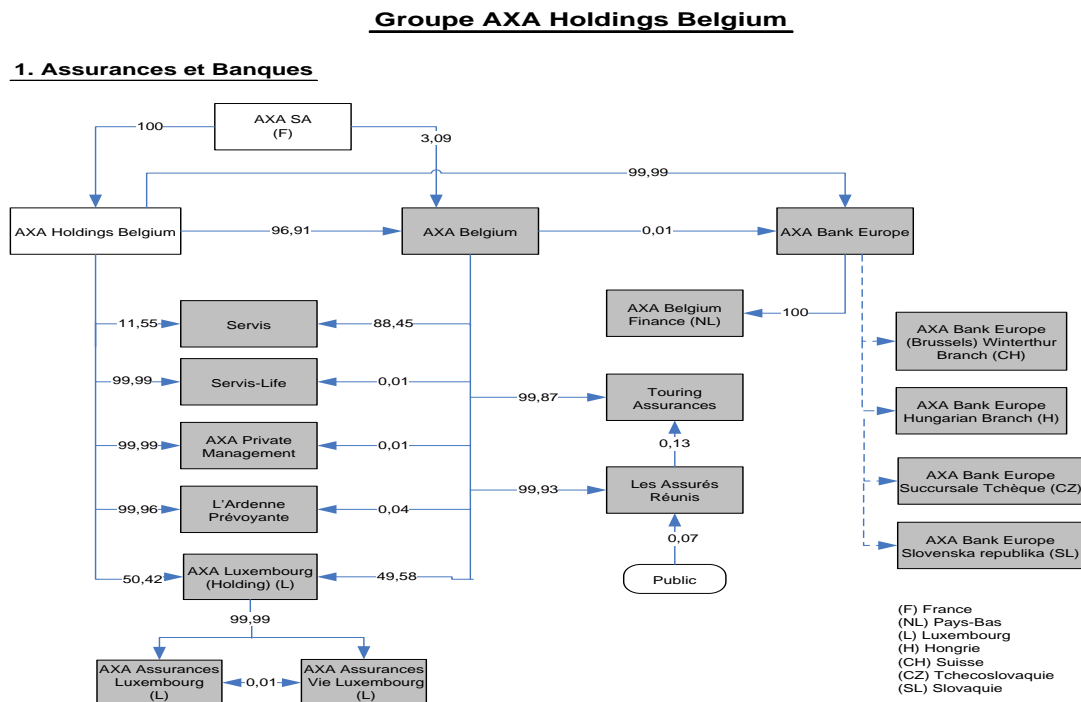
Groupe AXA Holdings Belgium

1. Assurances et Banques

AXA SA
(F)

100

3,09

99,99

AXA Holdings Belgium

96,91

AXA Belgium

0,01

AXA Bank Europe

AXA Belgium Finance (NL)

100

AXA Bank Europe (Brussels) Winterthur Branch (CH)

AXA Bank Europe Hungarian Branch (H)

AXA Bank Europe Succursale Tchèque (CZ)

AXA Bank Europe Slovenska republika (SL)

11,55

Servis

88,45

99,99

Servis-Life

0,01

99,87

Touring Assurances

0,13

99,99

AXA Private Management

0,01

99,93

Les Assurés Réunis

0,07

Public

99,96

L'Ardenne Prévoyante

0,04

50,42

AXA Luxembourg (Holding) (L)

49,58

99,99

AXA Assurances Luxembourg (L)

0,01

AXA Assurances Vie Luxembourg (L)

(F) France
(NL) Pays-Bas
(L) Luxembourg
(H) Hongrie
(CH) Suisse
(CZ) Tchecoslovaquie
(SL) Slovaquie